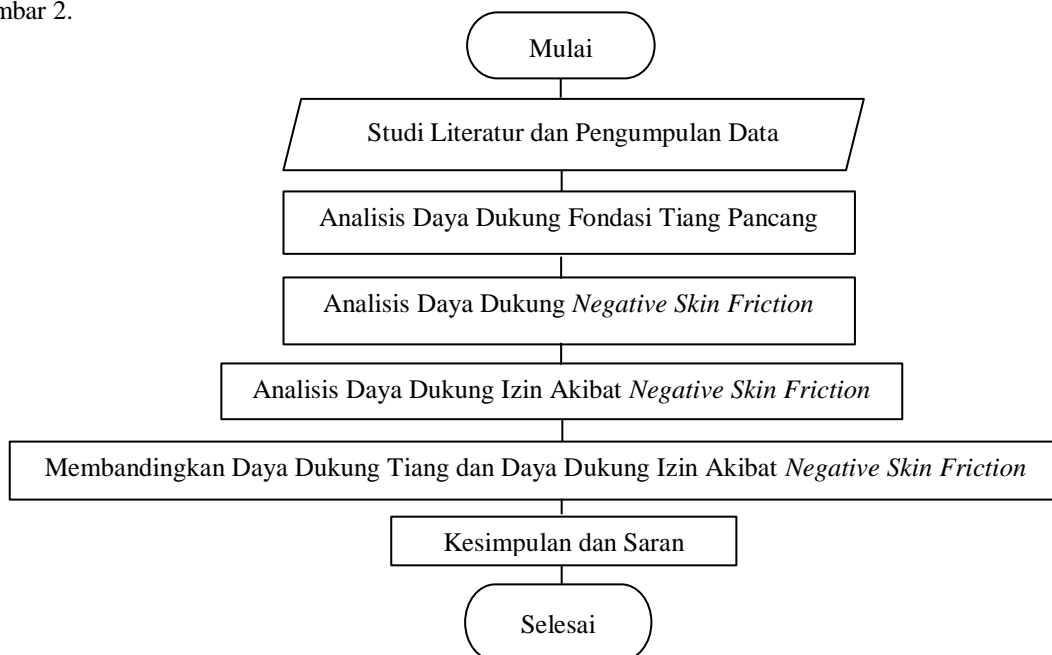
mbar 2.

Mulai

Studi Literatur dan Pengumpulan Data

Analisis Daya Dukung Fondasi Tiang Pancang

Analisis Daya Dukung *Negative Skin Friction*

Analisis Daya Dukung Izin Akibat *Negative Skin Friction*

Membandingkan Daya Dukung Tiang dan Daya Dukung Izin Akibat *Negative Skin Friction*

Kesimpulan dan Saran

Selesai